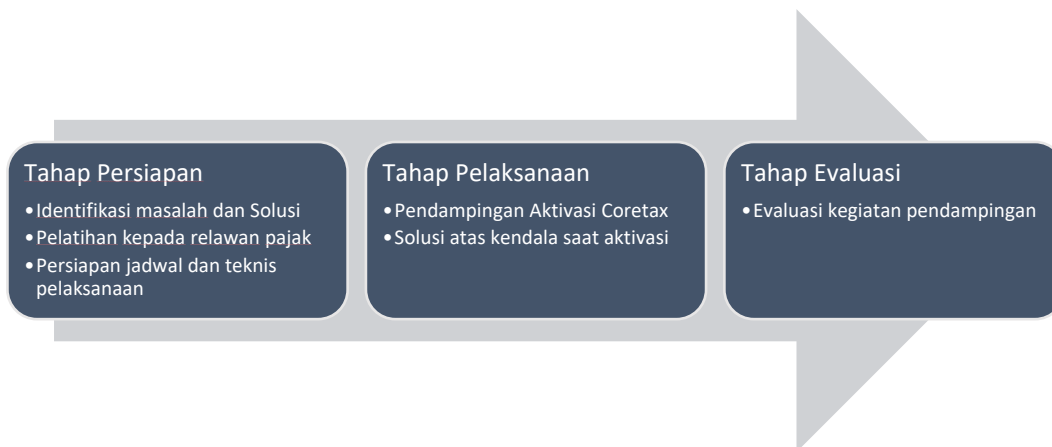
Tahap Persiapan
•Identifikasi masalah dan Solusi
•Pelatihan kepada relawan pajak
•Persiapan jadwal dan teknis pelaksanaan

Tahap Pelaksanaan
•Pendampingan Aktivasi Coretax
•Solusi atas kendala saat aktivasi

Tahap Evaluasi
•Evaluasi kegiatan pendampingan